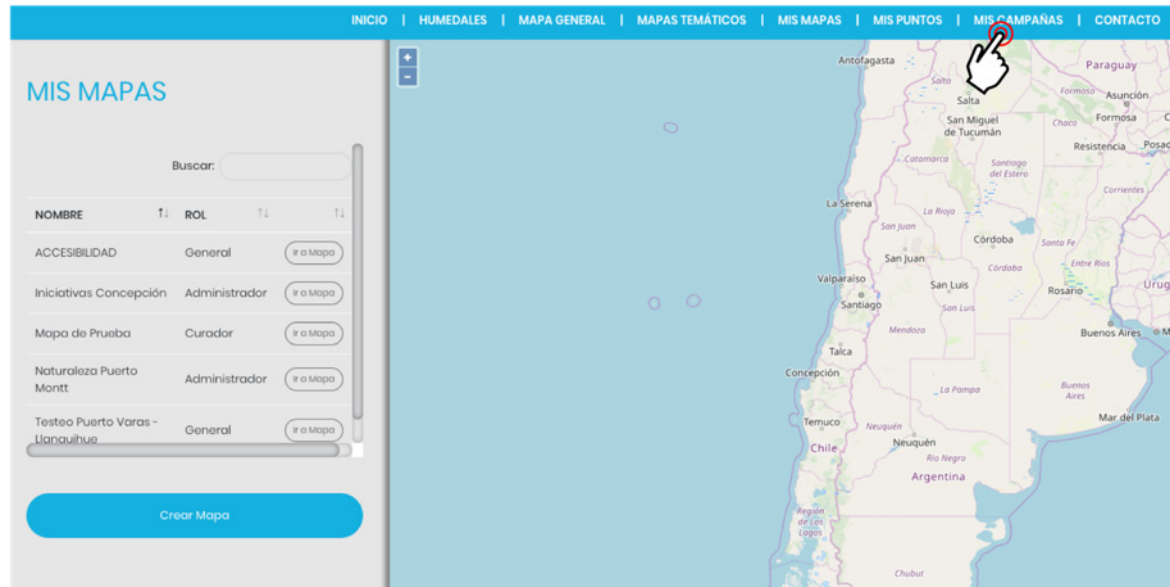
INICIO | HUMEDALES | MAPA GENERAL | MAPAS TEMÁTICOS | MIS MAPAS | MIS PUNTOS | MIS CAMPAÑAS | CONTACTO

MIS MAPAS

Buscar:

| NOMBRE | ROL | |
|---|---|---|
| ACCESIBILIDAD | General | Ir a Mapa |
| Iniciativas Concepción | Administrador | Ir a Mapa |
| Mapa de Prueba | Curador | Ir a Mapa |
| Naturaleza Puerto Montt | Administrador | Ir a Mapa |
| Testeo Puerto Varas - Llanquihue | General | Ir a Mapa |

Crear Mapa

+
-

Antofagasta
Salta
Paraguay
Formosa
Asunción
Salta
San Miguel de Tucumán
Chaco
Formosa
Resistencia
Posad
Catamarca
Santiago del Estero
Corrientes
La Serena
La Rioja
San Juan
Córdoba
Santa Fe
San Juan
Entre Ríos
Córdoba
Valparaíso
San Luis
Rosario
Urug
Santiago
San Luis
Mendoza
Buenos Aires
Talca
Concepción
La Pampa
Buenos Aires
Mar del Plata
Temuco
Neuquén
Chile
Neuquén
Río Negro
Argentina
Región de Los Lagos
Chubut